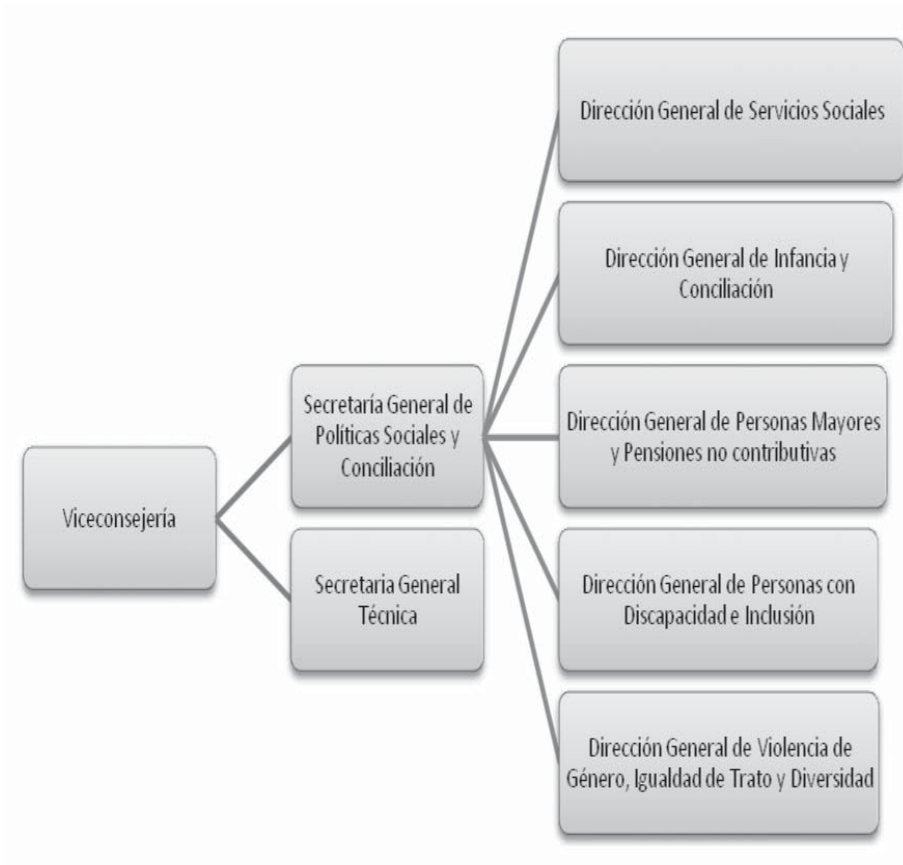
Viceconsejería

Secretaría General de Políticas Sociales y Conciliación

Secretaria General Técnica

Dirección General de Servicios Sociales

Dirección General de Infancia y Conciliación

Dirección General de Personas Mayores y Pensiones no contributivas

Dirección General de Personas con Discapacidad e Inclusión

Dirección General de Violencia de Género, Igualdad de Trato y Diversidad